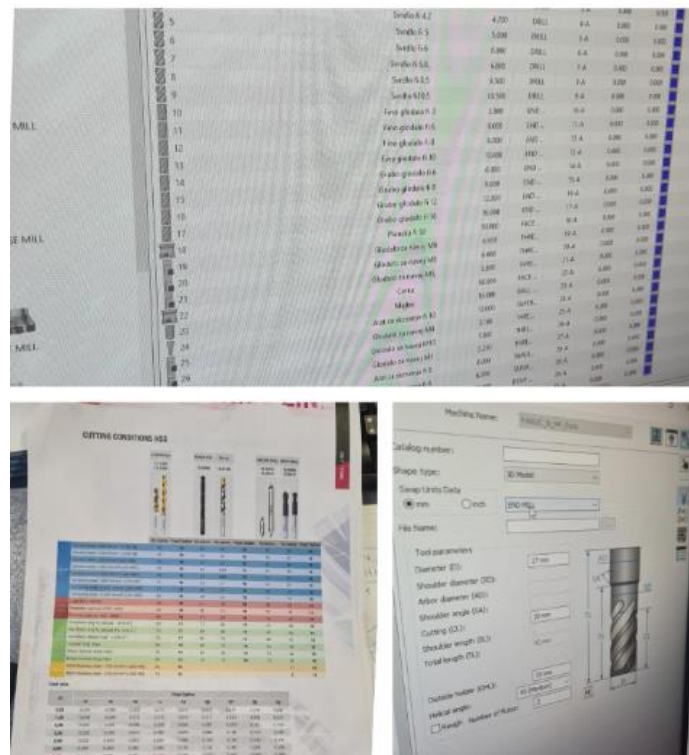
MILL

E MILL

MILL

5 Svrdlo 4.2 4.200 DRILL
6 Svrdlo 5.5 5.000 DRILL
7 Svrdlo 6.6 6.600 DRILL
8 Svrdlo 6.8 6.800 DRILL
9 Svrdlo 8.5 8.500 DRILL
10 Svrdlo 10.5 10.500 DRILL
11 Fino glodalo 6 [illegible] END
12 Fino glodalo 6 6.000 END
13 Fino glodalo 8 8.000 END
14 Fino glodalo 10 10.000 END
15 Grubo glodalo 6 6.000 END
16 Grubo glodalo 8 8.000 END
17 Grubo glodalo 12 12.000 END
18 Grubo glodalo 16 16.000 END
19 Planska 50 50.000 FACE
20 Glodalo za navoj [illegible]
21 Glodalo za navoj M8
22 Glodalo za navoj M6
23 Centar
24 Mojtia
25 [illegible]
26 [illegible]
27 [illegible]
28 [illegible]
29 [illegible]

CUTTING CONDITIONS HSS

Machine Name:
Catalog number:
Shape type: 3D Model
Swap Units Data
mm inch END MILL
File Name:
Tool parameters
Diameter (D): 27 mm
Shoulder diameter (SD):
Arbor diameter (AD):
Shoulder angle (SA):
Cutting (CL): 30 mm
Shoulder length (SL):
Total length (TL): 40 mm
Outside holder (OHL): 50 mm
Helical angle:
Straight Number of flutes: 4